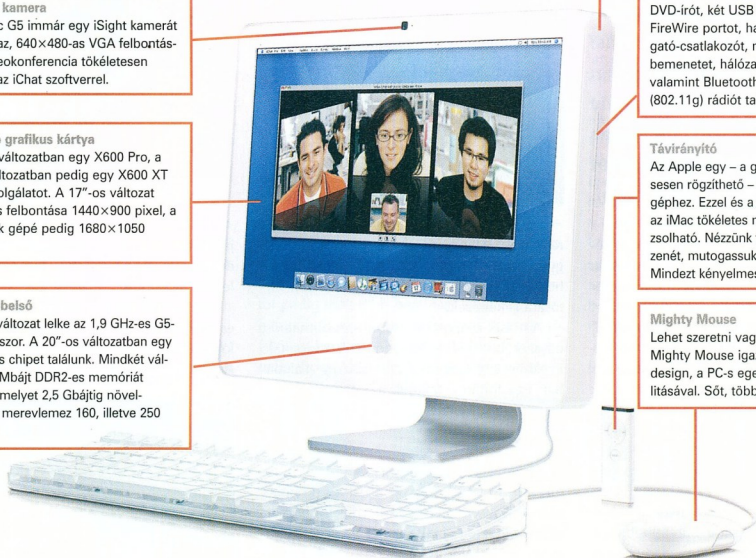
kamera
c G5 immár egy iSight kamerát az, 640×480-as VGA felbontás- eokonferencia tökéletesen az iChat szoftverrel.

grafikus kártya
változatban egy X600 Pro, a ltozatban pedig egy X600 XT olgálatot. A 17"-os változat s felbontása 1440×900 pixel, a k gépé pedig 1680×1050

belső
változat lelke az 1,9 GHz-es G5- szor. A 20"-os változatban egy s chipet találunk. Mindkét vál- Mbájt DDR2-es memóriát melyet 2,5 Gbájtig növel- merevlemez 160, illetve 250

DVD-írót, két USB FireWire portot, ha gató-csatlakozót, r bemenetet, hálóza valamint Bluetooth (802.11g) rádiót ta

Távirányító
Az Apple egy – a g sesen rögzíthető – géphez. Ezzel és a az iMac tökéletes r zsolható. Nézzünk zenét, mutogassuk Mindezt kényelmes

Mighty Mouse
Lehet szeretni vag Mighty Mouse iga design, a PC-s ege litásával. Sőt, több